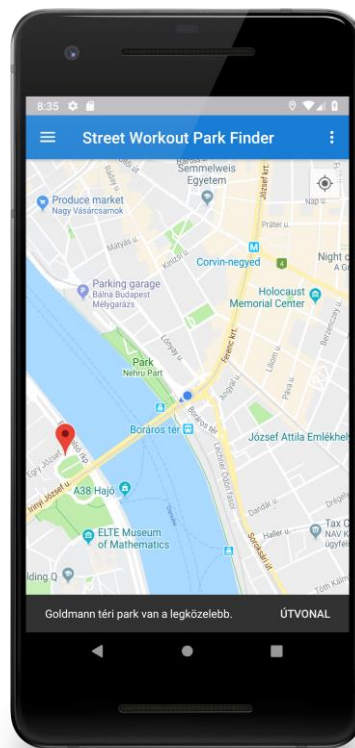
8:35

Street Workout Park Finder

Semmelweis Egyetem

Produce market
Nagy Vásárcsarnok

Mátyás u.

Kinizsi u.

Páter u.

Nap u.

József krt.

Corvin-negyed

Night c
A G

Parking garage
Bálna Budapest
Mélygarázs

Holocaust
Memorial Center

Ferenc krt.

Lónyay u.

Park
Nehru Part

Liliom u.

Páva u.

Berzenczey u.

Angyal u.

Boráros tér

Boráros tér

József Attila Emlékhel

Lechner Ödön fasor

Egry József u.

A38 Hajó

Soroksári út

Dandár u.

Haller u.

ELTE Museum
of Mathematics

Tax C
NAV K
ügyfél

lding O

Tóth Kálm

Goldmann téri park van a legközelebb.

ÚTVONAL